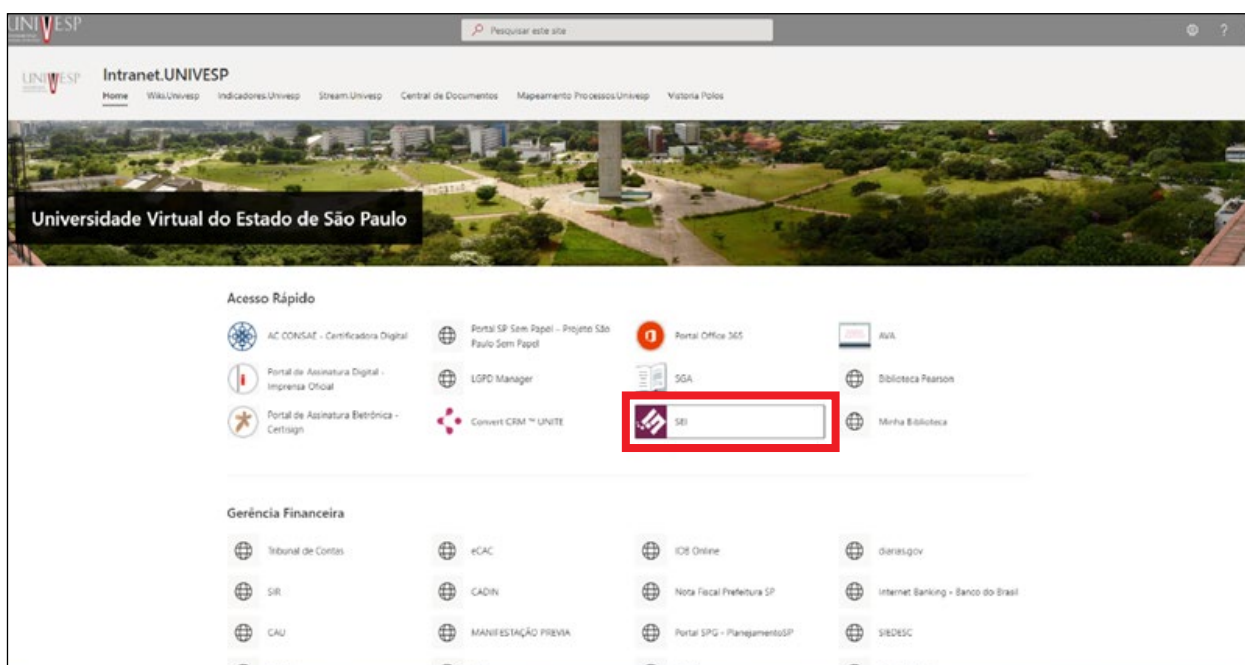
UNIVESP

Pesquisar este site

UNIVESP

Intranet.UNIVESP

Home WikiUnivesp Indicadores.Univesp Stream.Univesp Central de Documentos Mapeamento Processos.Univesp Vistoria Polos

Universidade Virtual do Estado de São Paulo

Acesso Rápido

AC CONSAE - Certificadora Digital

Portal SP Sem Papel - Projeto São Paulo Sem Papel

Portal Office 365

AVA

Portal de Assinatura Digital - Imprensa Oficial

LGPD Manager

SGA

Biblioteca Pearson

Portal de Assinatura Eletrônica - Certisign

Convert CRM ™ UNITE

SEI

Minha Biblioteca

Gerência Financeira

Tribunal de Contas

eCAC

IOB Online

diarias.gov

SIR

CADIN

Nota Fiscal Prefeitura SP

Internet Banking - Banco do Brasil

CAU

MANIFESTAÇÃO PREVIA

Portal SPG - PlanejamentoSP

SIEDESC